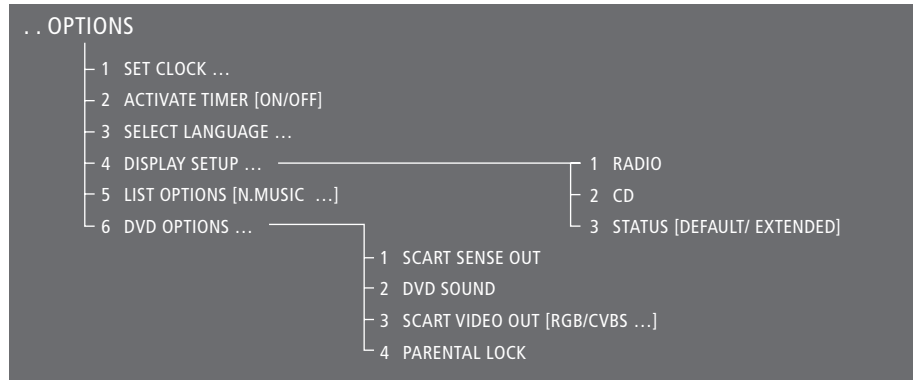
. . OPTIONS

1 SET CLOCK …
2 ACTIVATE TIMER [ON/OFF]
3 SELECT LANGUAGE …
4 DISPLAY SETUP …
5 LIST OPTIONS [N.MUSIC …]
6 DVD OPTIONS …

1 RADIO
2 CD
3 STATUS [DEFAULT/ EXTENDED]

1 SCART SENSE OUT
2 DVD SOUND
3 SCART VIDEO OUT [RGB/CVBS …]
4 PARENTAL LOCK